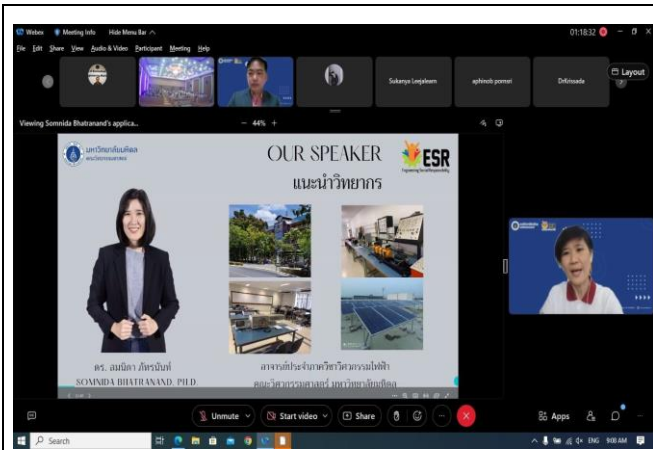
Webex Meeting Info Hide Menu Bar

01:18:32

File Edit Share View Audio & Video Participant Meeting Help

Sukanya Leejalearn

aphinob pornsri

DrKrissada

Layout

Viewing Somnida Bhatranand's applica...

44%

มหาวิทยาลัยมหิดล คณะวิศวกรรมศาสตร์

OUR SPEAKER

ESR

Engineering Social Responsibility

แนะนำวิทยากร

ดร. สมนิดา ภัทรนันท์

SOMNIDA BHATRANAND, PH.D

อาจารย์ประจำภาควิชาวิศวกรรมไฟฟ้า คณะวิศวกรรมศาสตร์ มหาวิทยาลัยมหิดล

Unmute

Start video

Share

Apps

Search

ENG 9:00 AM